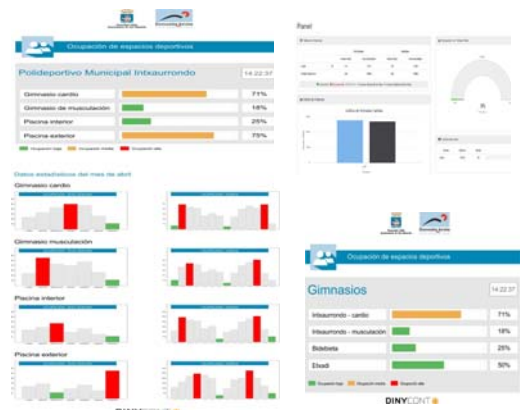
Ocupación de espacios deportivos

Polideportivo Municipal Intxaurrondo

14:22:37

Gimnasio cardio 71%

Gimnasio de musculación 18%

Piscina interior 25%

Piscina exterior 75%

Ocupación baja Ocupación media Ocupación alta

Datos estadísticos del mes de abril

Gimnasio cardio

Gimnasio musculación

Piscina interior

Piscina exterior

Panel

Ocupación de espacios deportivos

Gimnasios

14:22:37

Intxaurrondo - cardio 71%

Intxaurrondo - musculación 18%

Bidebieta 25%

Eleadi 50%

Ocupación baja Ocupación media Ocupación alta

DINYCONT